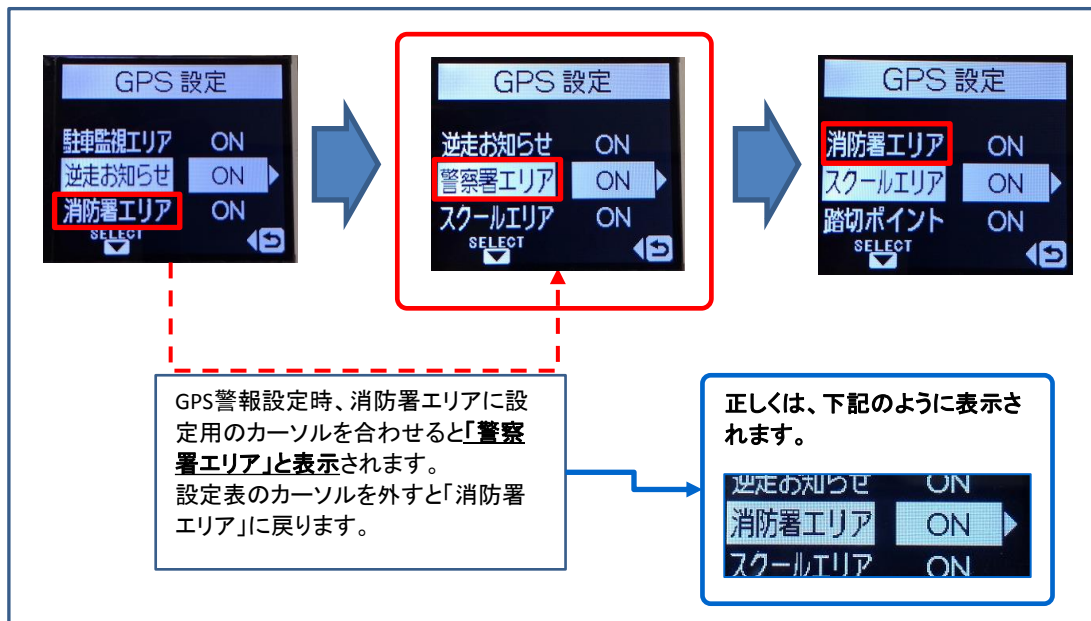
GPS 設定
駐車監視エリア ON
逆走お知らせ ON
消防署エリア ON
SELECT

GPS 設定
逆走お知らせ ON
警察署エリア ON
スクールエリア ON
SELECT

GPS 設定
消防署エリア ON
スクールエリア ON
踏切ポイント ON
SELECT

GPS警報設定時、消防署エリアに設定用のカーソルを合わせると「警察署エリア」と表示されます。
設定表のカーソルを外すと「消防署エリア」に戻ります。

正しくは、下記のように表示されます。

逆走お知らせ ON
消防署エリア ON
スクールエリア ON